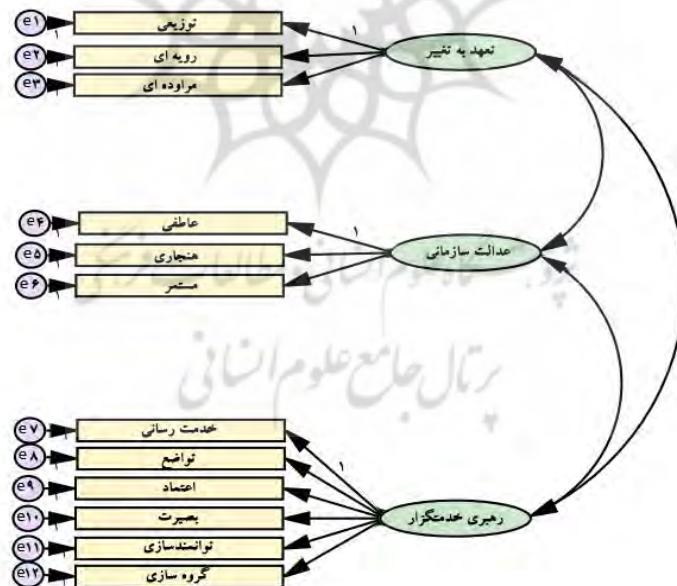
e۱ ۱ توزیعی
e۲ ۱ رویه ای
e۳ ۱ مراوده ای
۱
تعهد به تغییر

e۴ ۱ عاطفی
e۵ ۱ هنجاری
e۶ ۱ مستمر
۱
عدالت سازمانی

پرتال جامع علوم انسانی

e۷ ۱ خدمت رسانی
e۸ ۱ تواضع
e۹ ۱ اعتماد
e۱۰ ۱ بصیرت
e۱۱ ۱ توانمندسازی
e۱۲ ۱ گروه سازی
۱
رهبری خدمتگزار